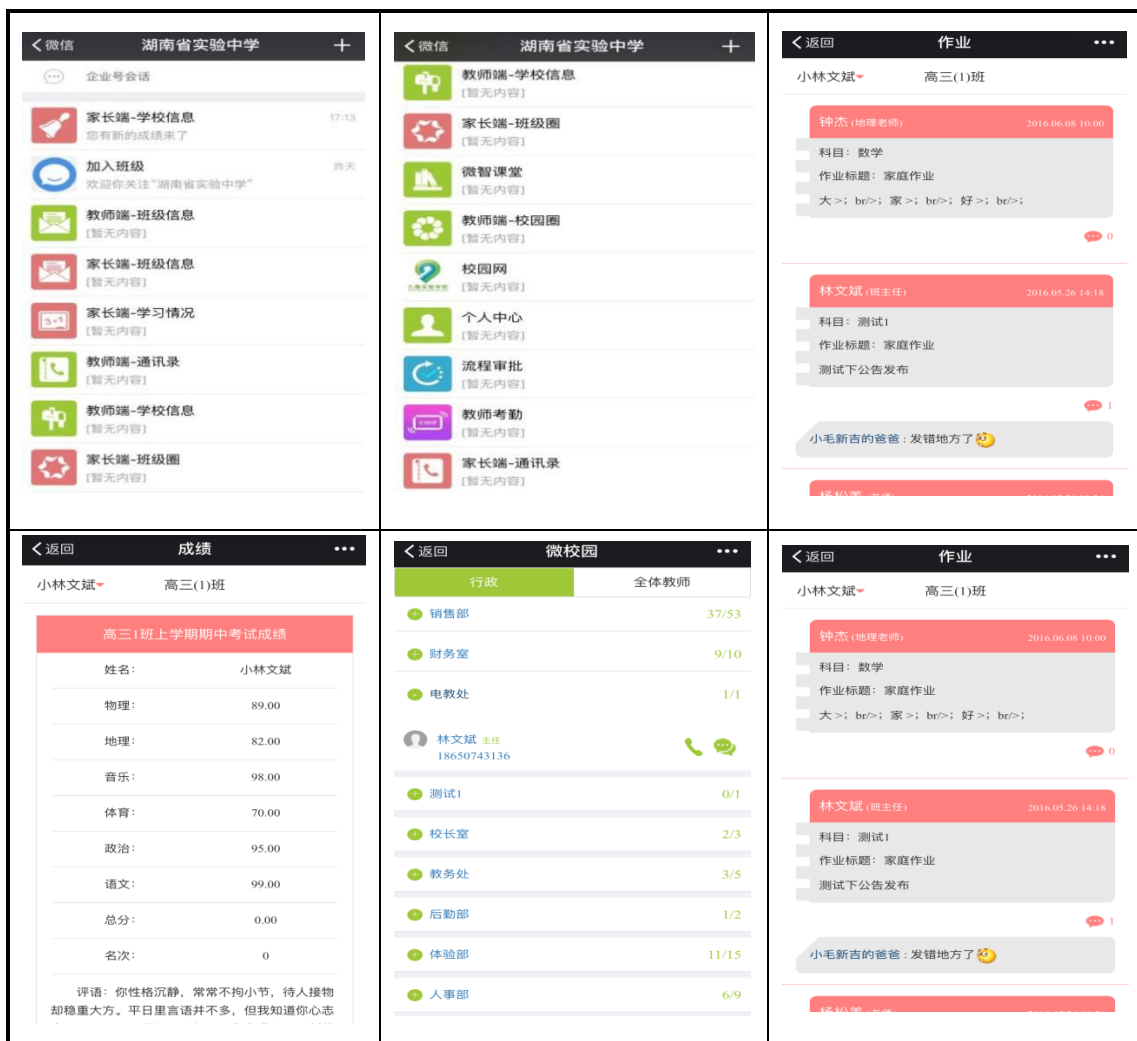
< 微信　湖南省实验中学　+

企业号会话

家长端-学校信息　17:13
您有新的成绩来了

加入班级　昨天
欢迎你关注"湖南省实验中学"

教师端-班级信息
[暂无内容]

家长端-班级信息
[暂无内容]

家长端-学习情况
[暂无内容]

教师端-通讯录
[暂无内容]

教师端-学校信息
[暂无内容]

家长端-班级圈
[暂无内容]

< 微信　湖南省实验中学　+

教师端-学校信息
[暂无内容]

家长端-班级圈
[暂无内容]

微智课堂
[暂无内容]

教师端-校园圈
[暂无内容]

校园网
[暂无内容]

个人中心
[暂无内容]

流程审批
[暂无内容]

教师考勤
[暂无内容]

家长端-通讯录
[暂无内容]

< 返回　作业　•••

小林文斌　高三(1)班

钟杰 (地理老师)　2016.06.08 10:00
科目：数学
作业标题：家庭作业
大 >; br/>; 家 >; br/>; 好 >; br/>;

0

林文斌 (班主任)　2016.05.26 14:18
科目：测试1
作业标题：家庭作业
测试下公告发布

1

小毛新吉的爸爸：发错地方了

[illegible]

< 返回　成绩　•••

小林文斌　高三(1)班

高三1班上学期期中考试成绩

| 姓名: | 小林文斌 |
|---|---|
| 物理: | 89.00 |
| 地理: | 82.00 |
| 音乐: | 98.00 |
| 体育: | 70.00 |
| 政治: | 95.00 |
| 语文: | 99.00 |
| 总分: | 0.00 |
| 名次: | 0 |

评语：你性格沉静，常常不拘小节，待人接物却稳重大方。平日里言语并不多，但我知道你心志 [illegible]

< 返回　微校园　•••

行政　全体教师

销售部　37/53
财务室　9/10
电教处　1/1
林文斌 主任
18650743136
测试1　0/1
校长室　2/3
教务处　3/5
后勤部　1/2
体验部　11/15
人事部　6/9

< 返回　作业　•••

小林文斌　高三(1)班

钟杰 (地理老师)　2016.06.08 10:00
科目：数学
作业标题：家庭作业
大 >; br/>; 家 >; br/>; 好 >; br/>;

0

林文斌 (班主任)　2016.05.26 14:18
科目：测试1
作业标题：家庭作业
测试下公告发布

1

小毛新吉的爸爸：发错地方了

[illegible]